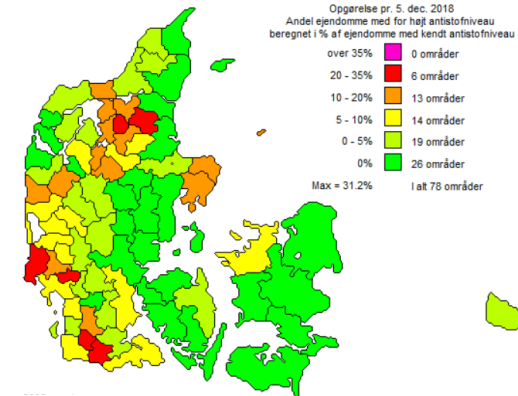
Opgørelse pr. 5. dec. 2018
Andel ejendomme med for højt antistofniveau
beregnet i % af ejendomme med kendt antistofniveau

| | |
|---|---|
| over 35% | 0 områder |
| 20 - 35% | 6 områder |
| 10 - 20% | 13 områder |
| 5 - 10% | 14 områder |
| 0 - 5% | 19 områder |
| 0% | 26 områder |
| Max = 31.2% | I alt 78 områder |